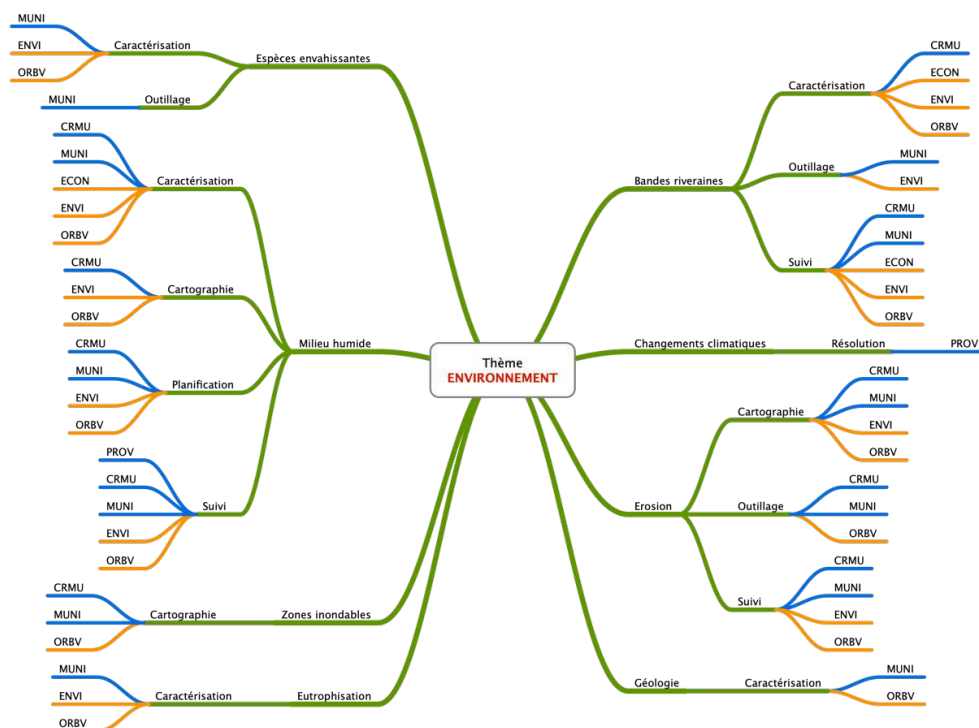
Thème
ENVIRONNEMENT

Espèces envahissantes
Caractérisation
MUNI
ENVI
ORBV
Outillage
MUNI

Milieu humide
Caractérisation
CRMU
MUNI
ECON
ENVI
ORBV
Cartographie
CRMU
ENVI
ORBV
Planification
CRMU
MUNI
ENVI
ORBV
Suivi
PROV
CRMU
MUNI
ENVI
ORBV

Zones inondables
Cartographie
CRMU
MUNI
ORBV

Eutrophisation
Caractérisation
MUNI
ENVI
ORBV

Bandes riveraines
Caractérisation
CRMU
ECON
ENVI
ORBV
Outillage
MUNI
ENVI
Suivi
CRMU
MUNI
ECON
ENVI
ORBV

Changements climatiques
Résolution
PROV

Erosion
Cartographie
CRMU
MUNI
ENVI
ORBV
Outillage
CRMU
MUNI
ORBV
Suivi
CRMU
MUNI
ENVI
ORBV

Géologie
Caractérisation
MUNI
ORBV